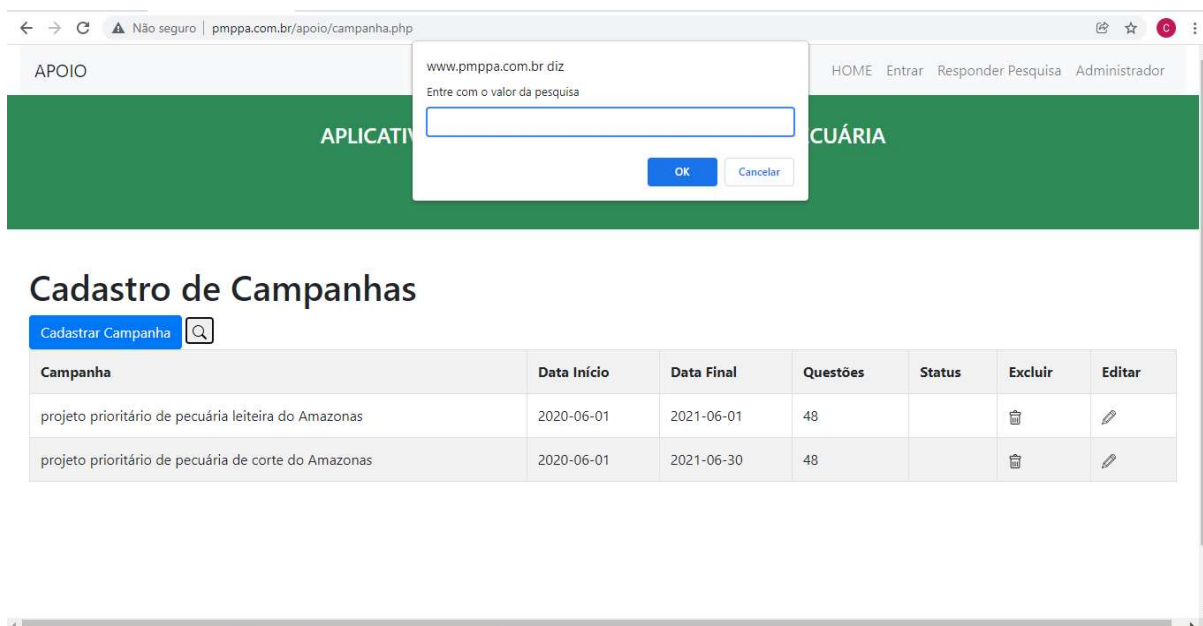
Não seguro | pmppa.com.br/apoio/campanha.php

APOIO

HOME Entrar Responder Pesquisa Administrador

www.pmppa.com.br diz

Entre com o valor da pesquisa

OK Cancelar

APLICATI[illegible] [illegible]CUÁRIA

Cadastro de Campanhas

Cadastrar Campanha

| Campanha | Data Início | Data Final | Questões | Status | Excluir | Editar |
|---|---|---|---|---|---|---|
| projeto prioritário de pecuária leiteira do Amazonas | 2020-06-01 | 2021-06-01 | 48 | | | |
| projeto prioritário de pecuária de corte do Amazonas | 2020-06-01 | 2021-06-30 | 48 | | | |